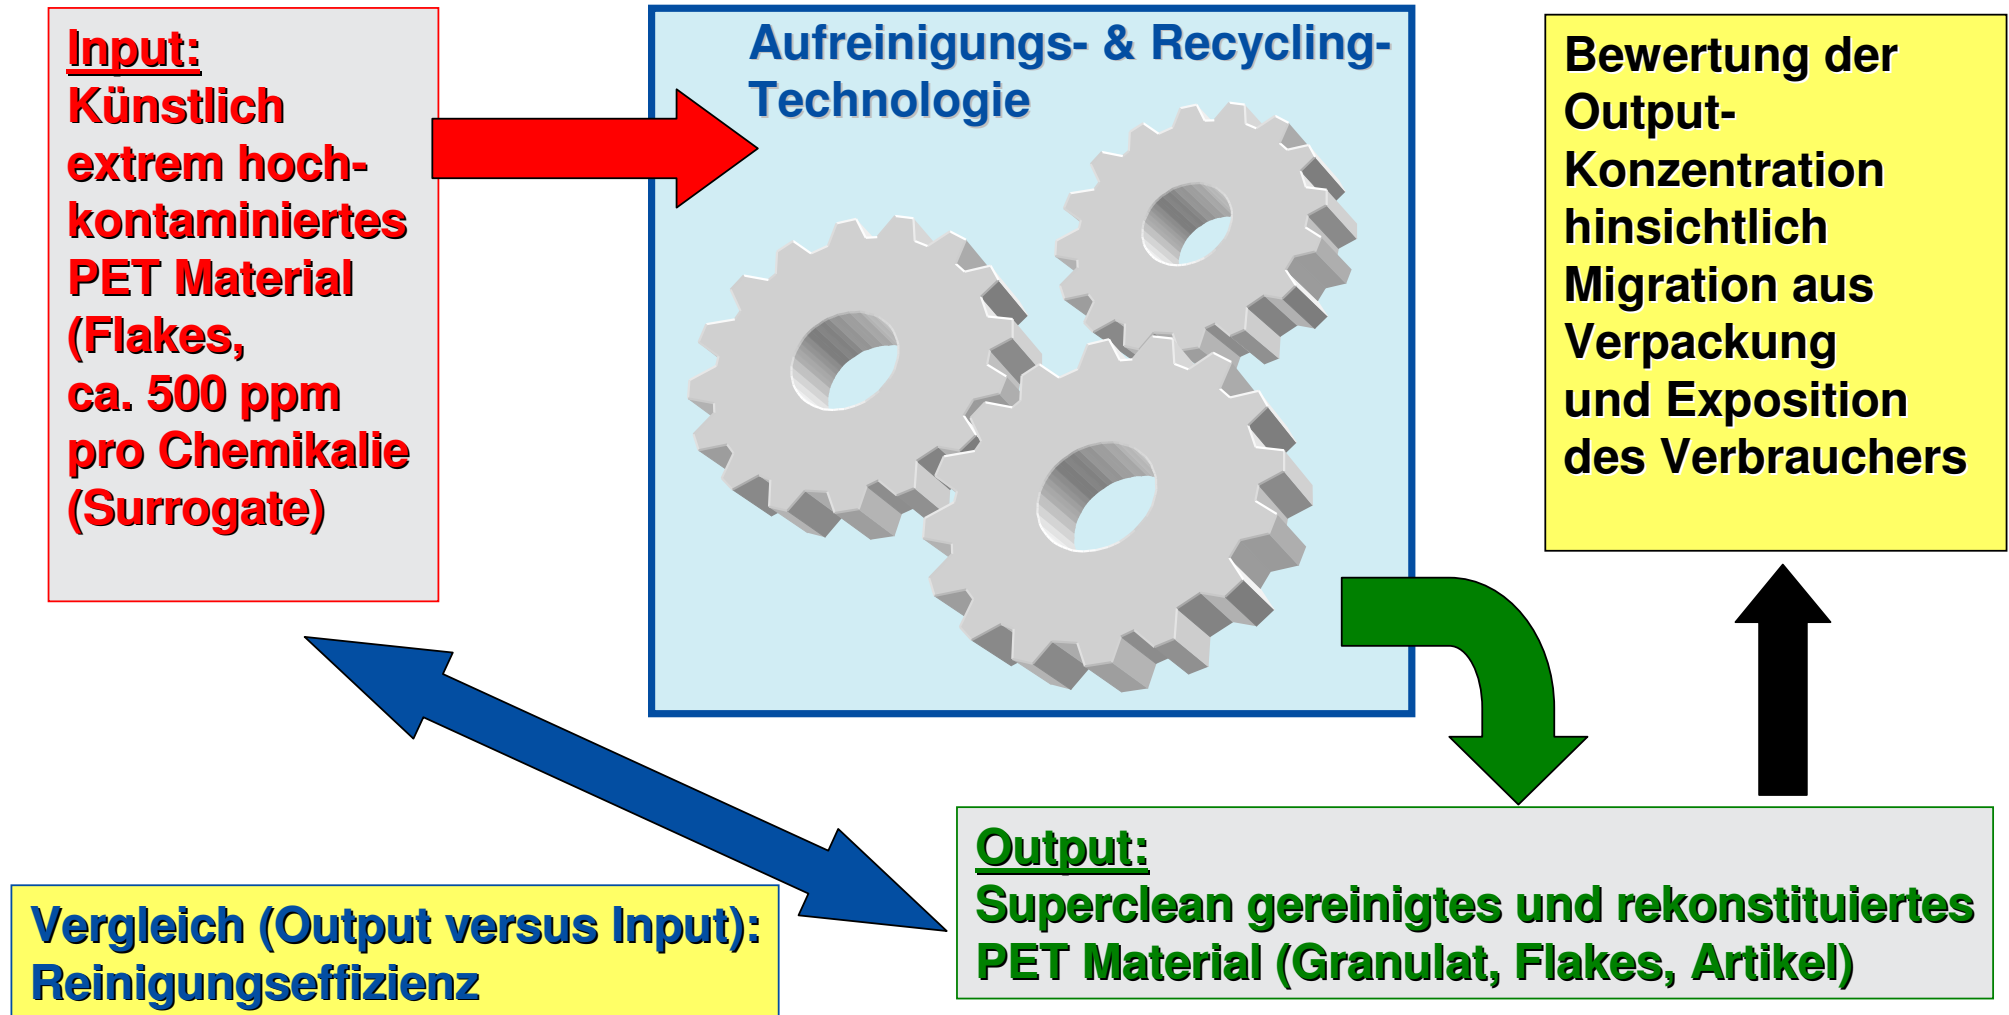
Input:
Künstlich extrem hochkontaminiertes PET Material (Flakes, ca. 500 ppm pro Chemikalie (Surrogate)

Aufreinigungs- & Recycling-Technologie

Bewertung der Output-Konzentration hinsichtlich Migration aus Verpackung und Exposition des Verbrauchers

Output:
Superclean gereinigtes und rekonstituiertes PET Material (Granulat, Flakes, Artikel)

Vergleich (Output versus Input):
Reinigungseffizienz